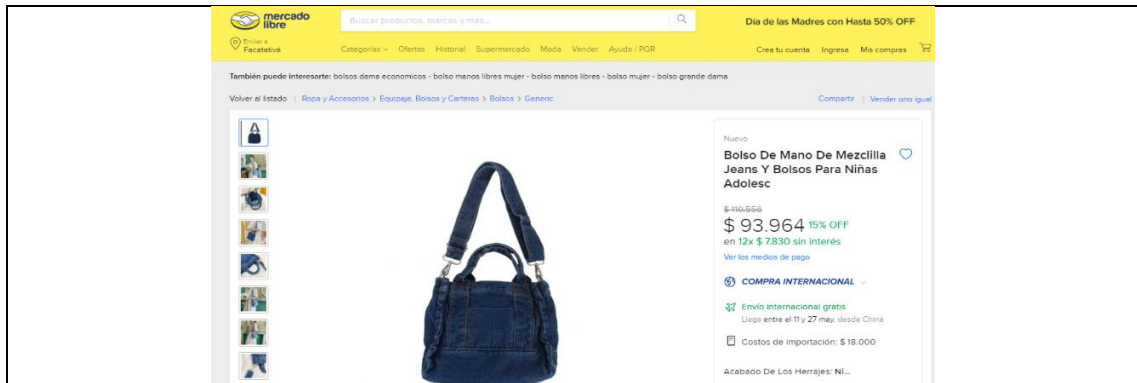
mercado libre

Buscar productos, marcas y más...

Día de las Madres con Hasta 50% OFF

Enviar a Facatativá

Categorías Ofertas Historial Supermercado Moda Vender Ayuda / PQR

Crea tu cuenta Ingresa Mis compras

También puede interesarte: bolsos dama economicos - bolso manos libres mujer - bolso manos libres - bolso mujer - bolso grande dama

Volver al listado | Ropa y Accesorios > Equipaje, Bolsos y Carteras > Bolsos > Generic

Compartir | Vender uno igual

Nuevo

Bolso De Mano De Mezclilla Jeans Y Bolsos Para Niñas Adolesc

$ 110.556

$ 93.964 15% OFF

en 12x $ 7.830 sin interés

Ver los medios de pago

COMPRA INTERNACIONAL

Envío internacional gratis

Llega entre el 11 y 27 may. desde China

Costos de importación: $ 18.000

Acabado De Los Herrajes: Ni...